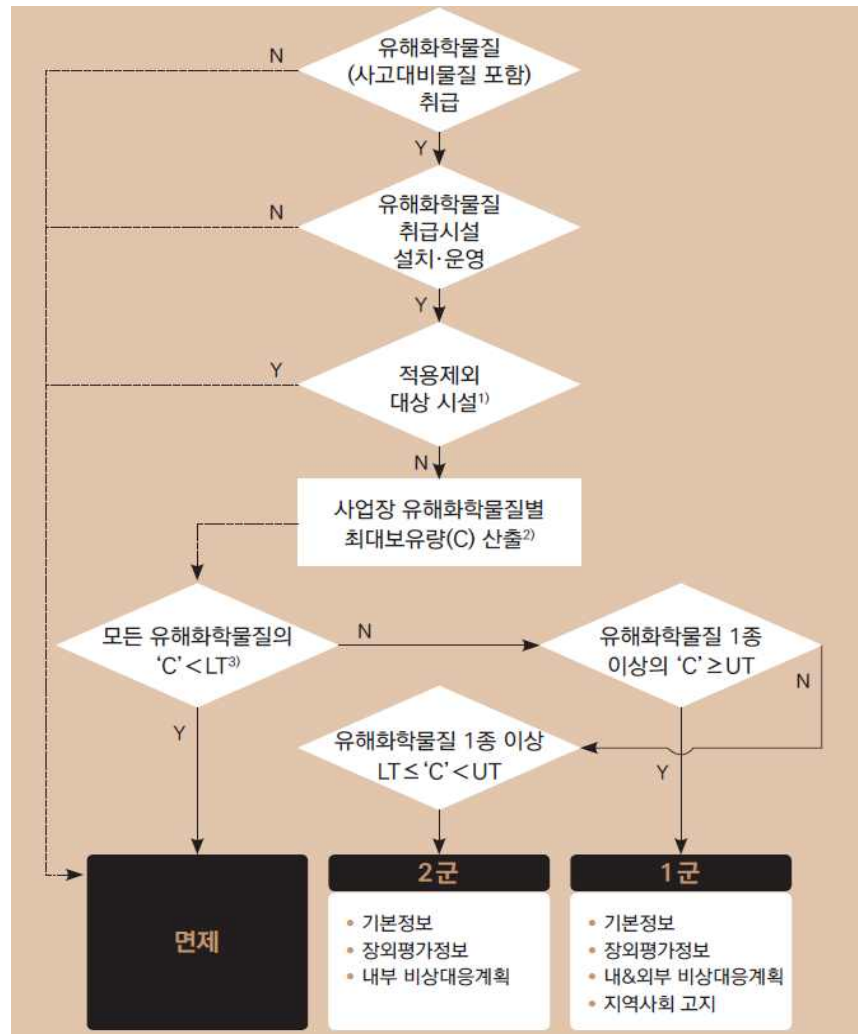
유해화학물질 (사고대비물질 포함) 취급

N

Y

유해화학물질 취급시설 설치·운영

N

Y

적용제외 대상 시설$^{1)}$

Y

N

사업장 유해화학물질별 최대보유량(C) 산출$^{2)}$

모든 유해화학물질의 'C' < LT$^{3)}$

N

유해화학물질 1종 이상의 'C' ≥ UT

N

Y

유해화학물질 1종 이상 LT ≤ 'C' < UT

Y

면제

2군

• 기본정보
• 장외평가정보
• 내부 비상대응계획

1군

• 기본정보
• 장외평가정보
• 내&외부 비상대응계획
• 지역사회 고지